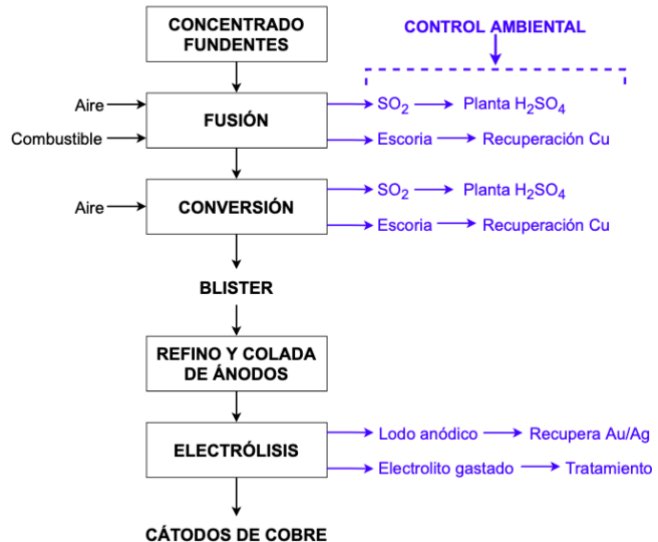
CONCENTRADO
FUNDENTES

CONTROL AMBIENTAL

Aire
Combustible
FUSIÓN
$SO_2$ Planta $H_2SO_4$
Escoria Recuperación Cu

Aire
CONVERSIÓN
$SO_2$ Planta $H_2SO_4$
Escoria Recuperación Cu

BLISTER

REFINO Y COLADA
DE ÁNODOS

ELECTRÓLISIS
Lodo anódico Recupera Au/Ag
Electrolito gastado Tratamiento

CÁTODOS DE COBRE